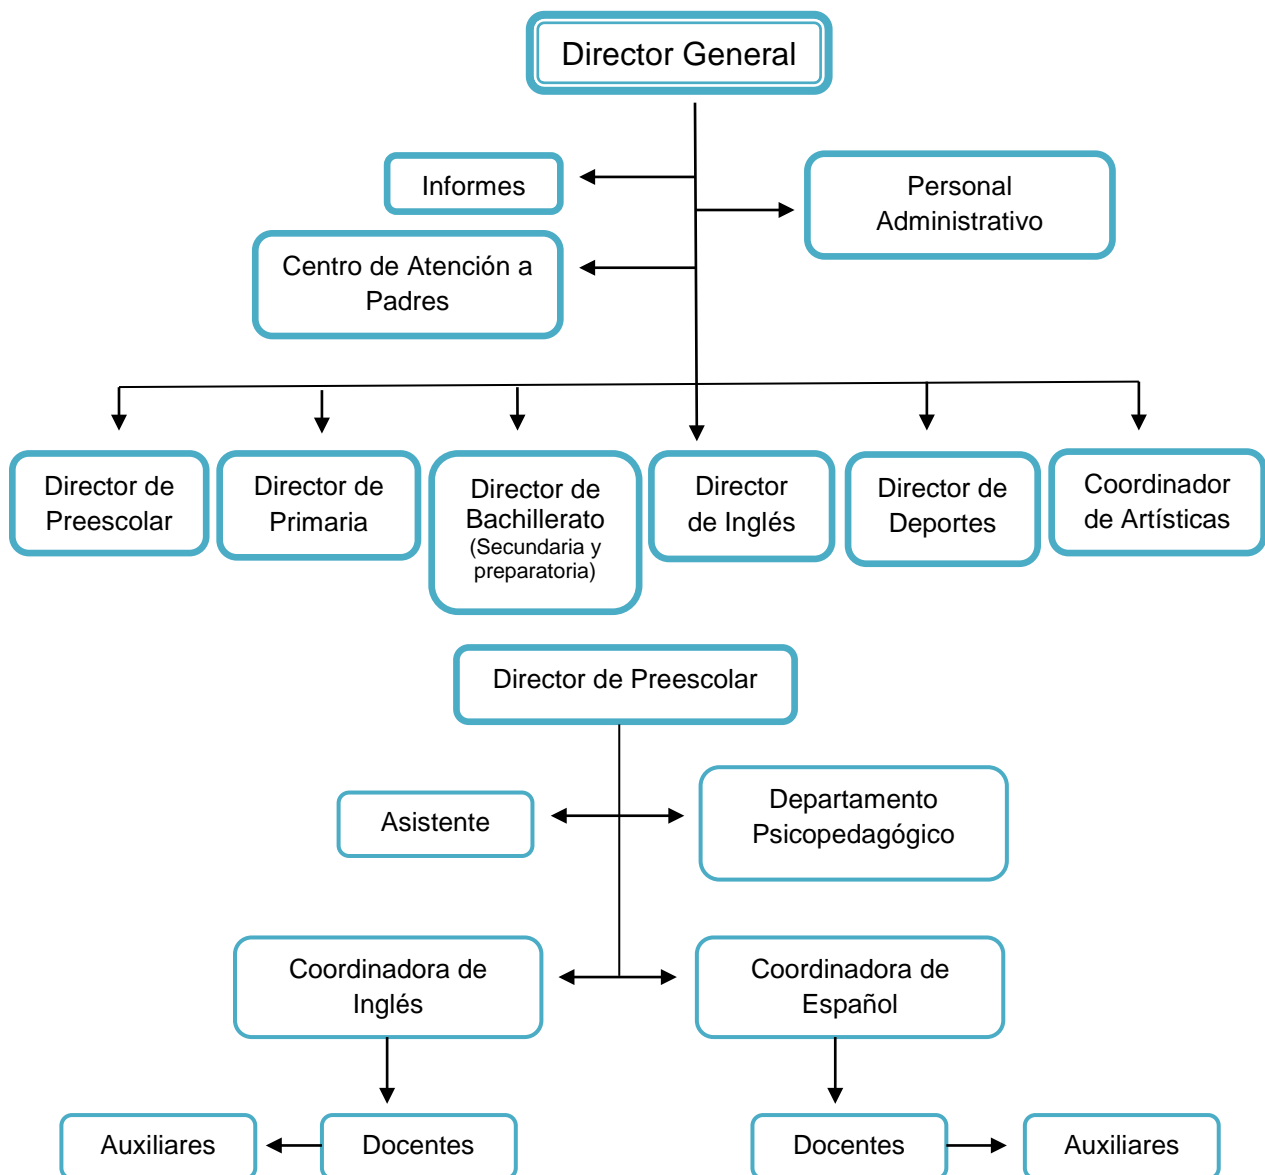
Director General

Informes

Personal Administrativo

Centro de Atención a Padres

Director de Preescolar

Director de Primaria

Director de Bachillerato (Secundaria y preparatoria)

Director de Inglés

Director de Deportes

Coordinador de Artísticas

Director de Preescolar

Asistente

Departamento Psicopedagógico

Coordinadora de Inglés

Coordinadora de Español

Auxiliares

Docentes

Docentes

Auxiliares